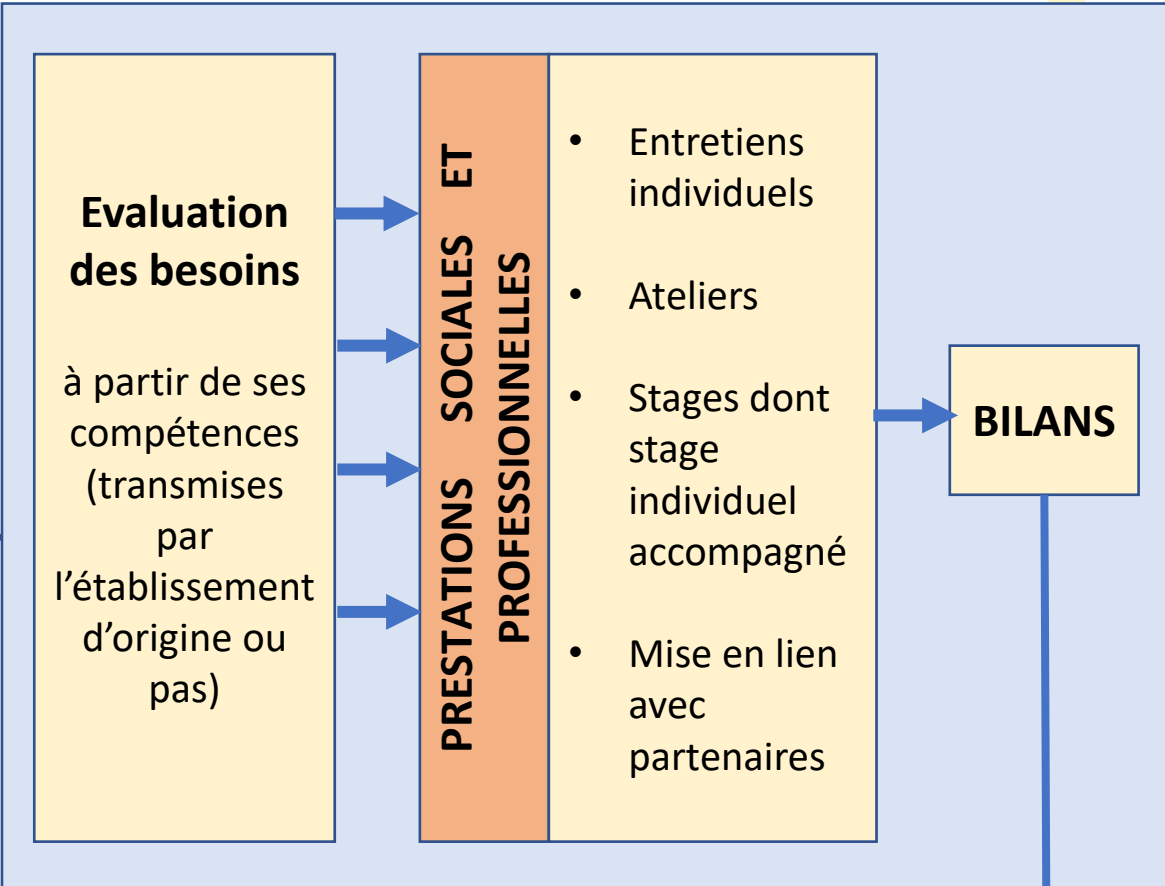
**Evaluation des besoins**

à partir de ses compétences (transmises par l'établissement d'origine ou pas)

PRESTATIONS SOCIALES ET PROFESSIONNELLES

- Entretiens individuels
- Ateliers
- Stages dont stage individuel accompagné
- Mise en lien avec partenaires

BILANS